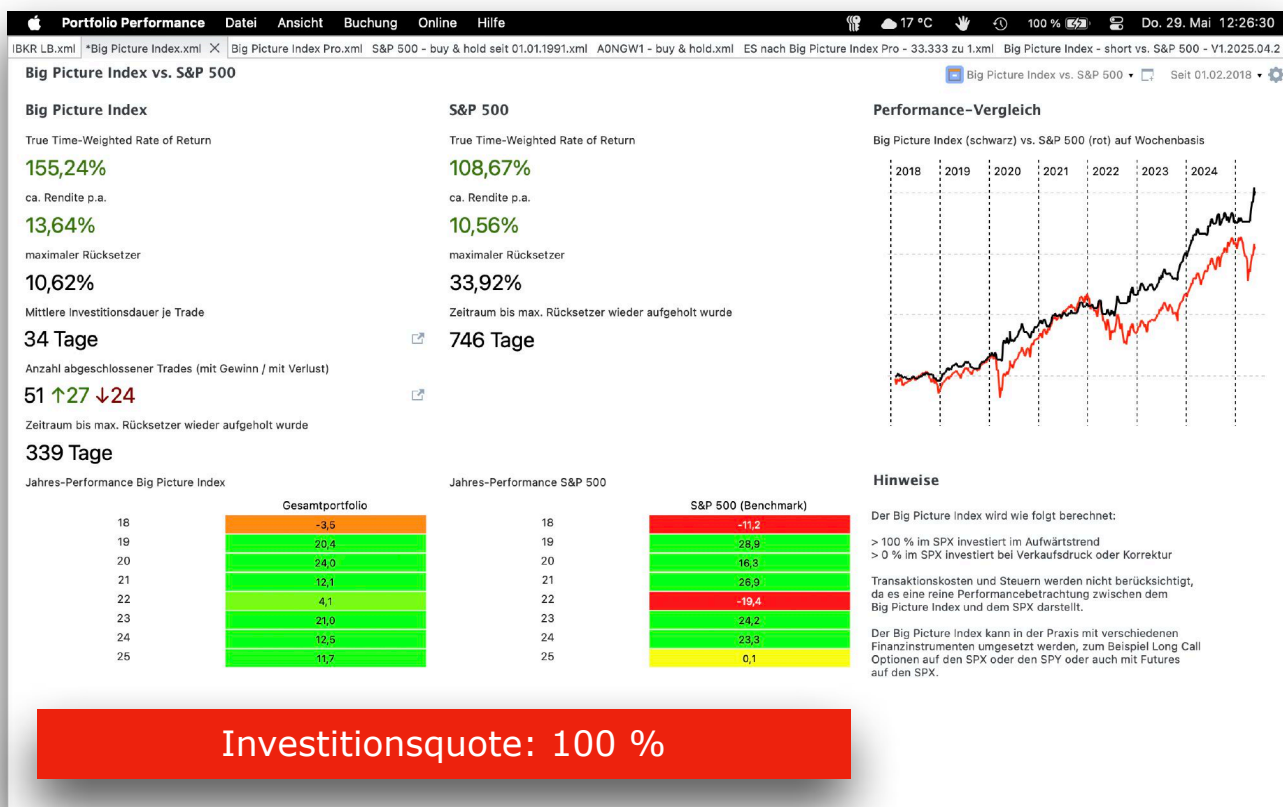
Portfolio Performance Datei Ansicht Buchung Online Hilfe 17 °C 100 % Do. 29. Mai 12:26:30

IBKR LB.xml *Big Picture Index.xml Big Picture Index Pro.xml S&P 500 - buy & hold seit 01.01.1991.xml A0NGW1 - buy & hold.xml ES nach Big Picture Index Pro - 33.333 zu 1.xml Big Picture Index - short vs. S&P 500 - V1.2025.04.2

Big Picture Index vs. S&P 500

Big Picture Index vs. S&P 500 Seit 01.02.2018

Big Picture Index

True Time-Weighted Rate of Return

155,24%

ca. Rendite p.a.

13,64%

maximaler Rücksetzer

10,62%

Mittlere Investitionsdauer je Trade

34 Tage

Anzahl abgeschlossener Trades (mit Gewinn / mit Verlust)

51 ↑27 ↓24

Zeitraum bis max. Rücksetzer wieder aufgeholt wurde

339 Tage

S&P 500

True Time-Weighted Rate of Return

108,67%

ca. Rendite p.a.

10,56%

maximaler Rücksetzer

33,92%

Zeitraum bis max. Rücksetzer wieder aufgeholt wurde

746 Tage

Performance-Vergleich

Big Picture Index (schwarz) vs. S&P 500 (rot) auf Wochenbasis

2018 2019 2020 2021 2022 2023 2024

Jahres-Performance Big Picture Index

| | Gesamtportfolio |
|---|---|
| 18 | -3,5 |
| 19 | 20,4 |
| 20 | 24,0 |
| 21 | 12,1 |
| 22 | 4,1 |
| 23 | 21,0 |
| 24 | 12,5 |
| 25 | 11,7 |

Jahres-Performance S&P 500

| | S&P 500 (Benchmark) |
|---|---|
| 18 | -11,2 |
| 19 | 28,9 |
| 20 | 16,3 |
| 21 | 26,9 |
| 22 | -19,4 |
| 23 | 24,2 |
| 24 | 23,3 |
| 25 | 0,1 |

Hinweise

Der Big Picture Index wird wie folgt berechnet:

> 100 % im SPX investiert im Aufwärtstrend
> 0 % im SPX investiert bei Verkaufsdruck oder Korrektur

Transaktionskosten und Steuern werden nicht berücksichtigt, da es eine reine Performancebetrachtung zwischen dem Big Picture Index und dem SPX darstellt.

Der Big Picture Index kann in der Praxis mit verschiedenen Finanzinstrumenten umgesetzt werden, zum Beispiel Long Call Optionen auf den SPX oder den SPY oder auch mit Futures auf den SPX.

Investitionsquote: 100 %